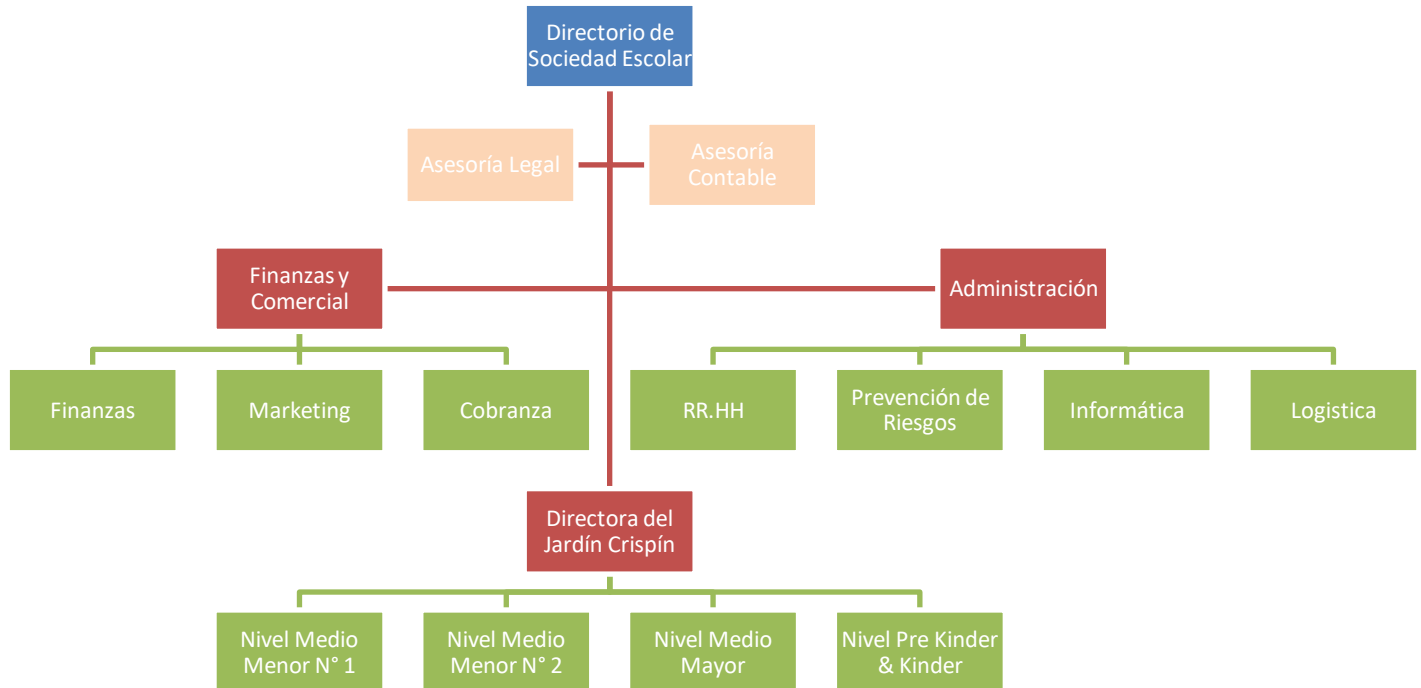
Directorio de Sociedad Escolar

Asesoría Legal

Asesoría Contable

Finanzas y Comercial

Administración

Finanzas

Marketing

Cobranza

RR.HH

Prevención de Riesgos

Informática

Logistica

Directora del Jardín Crispín

Nivel Medio Menor N° 1

Nivel Medio Menor N° 2

Nivel Medio Mayor

Nivel Pre Kinder & Kinder